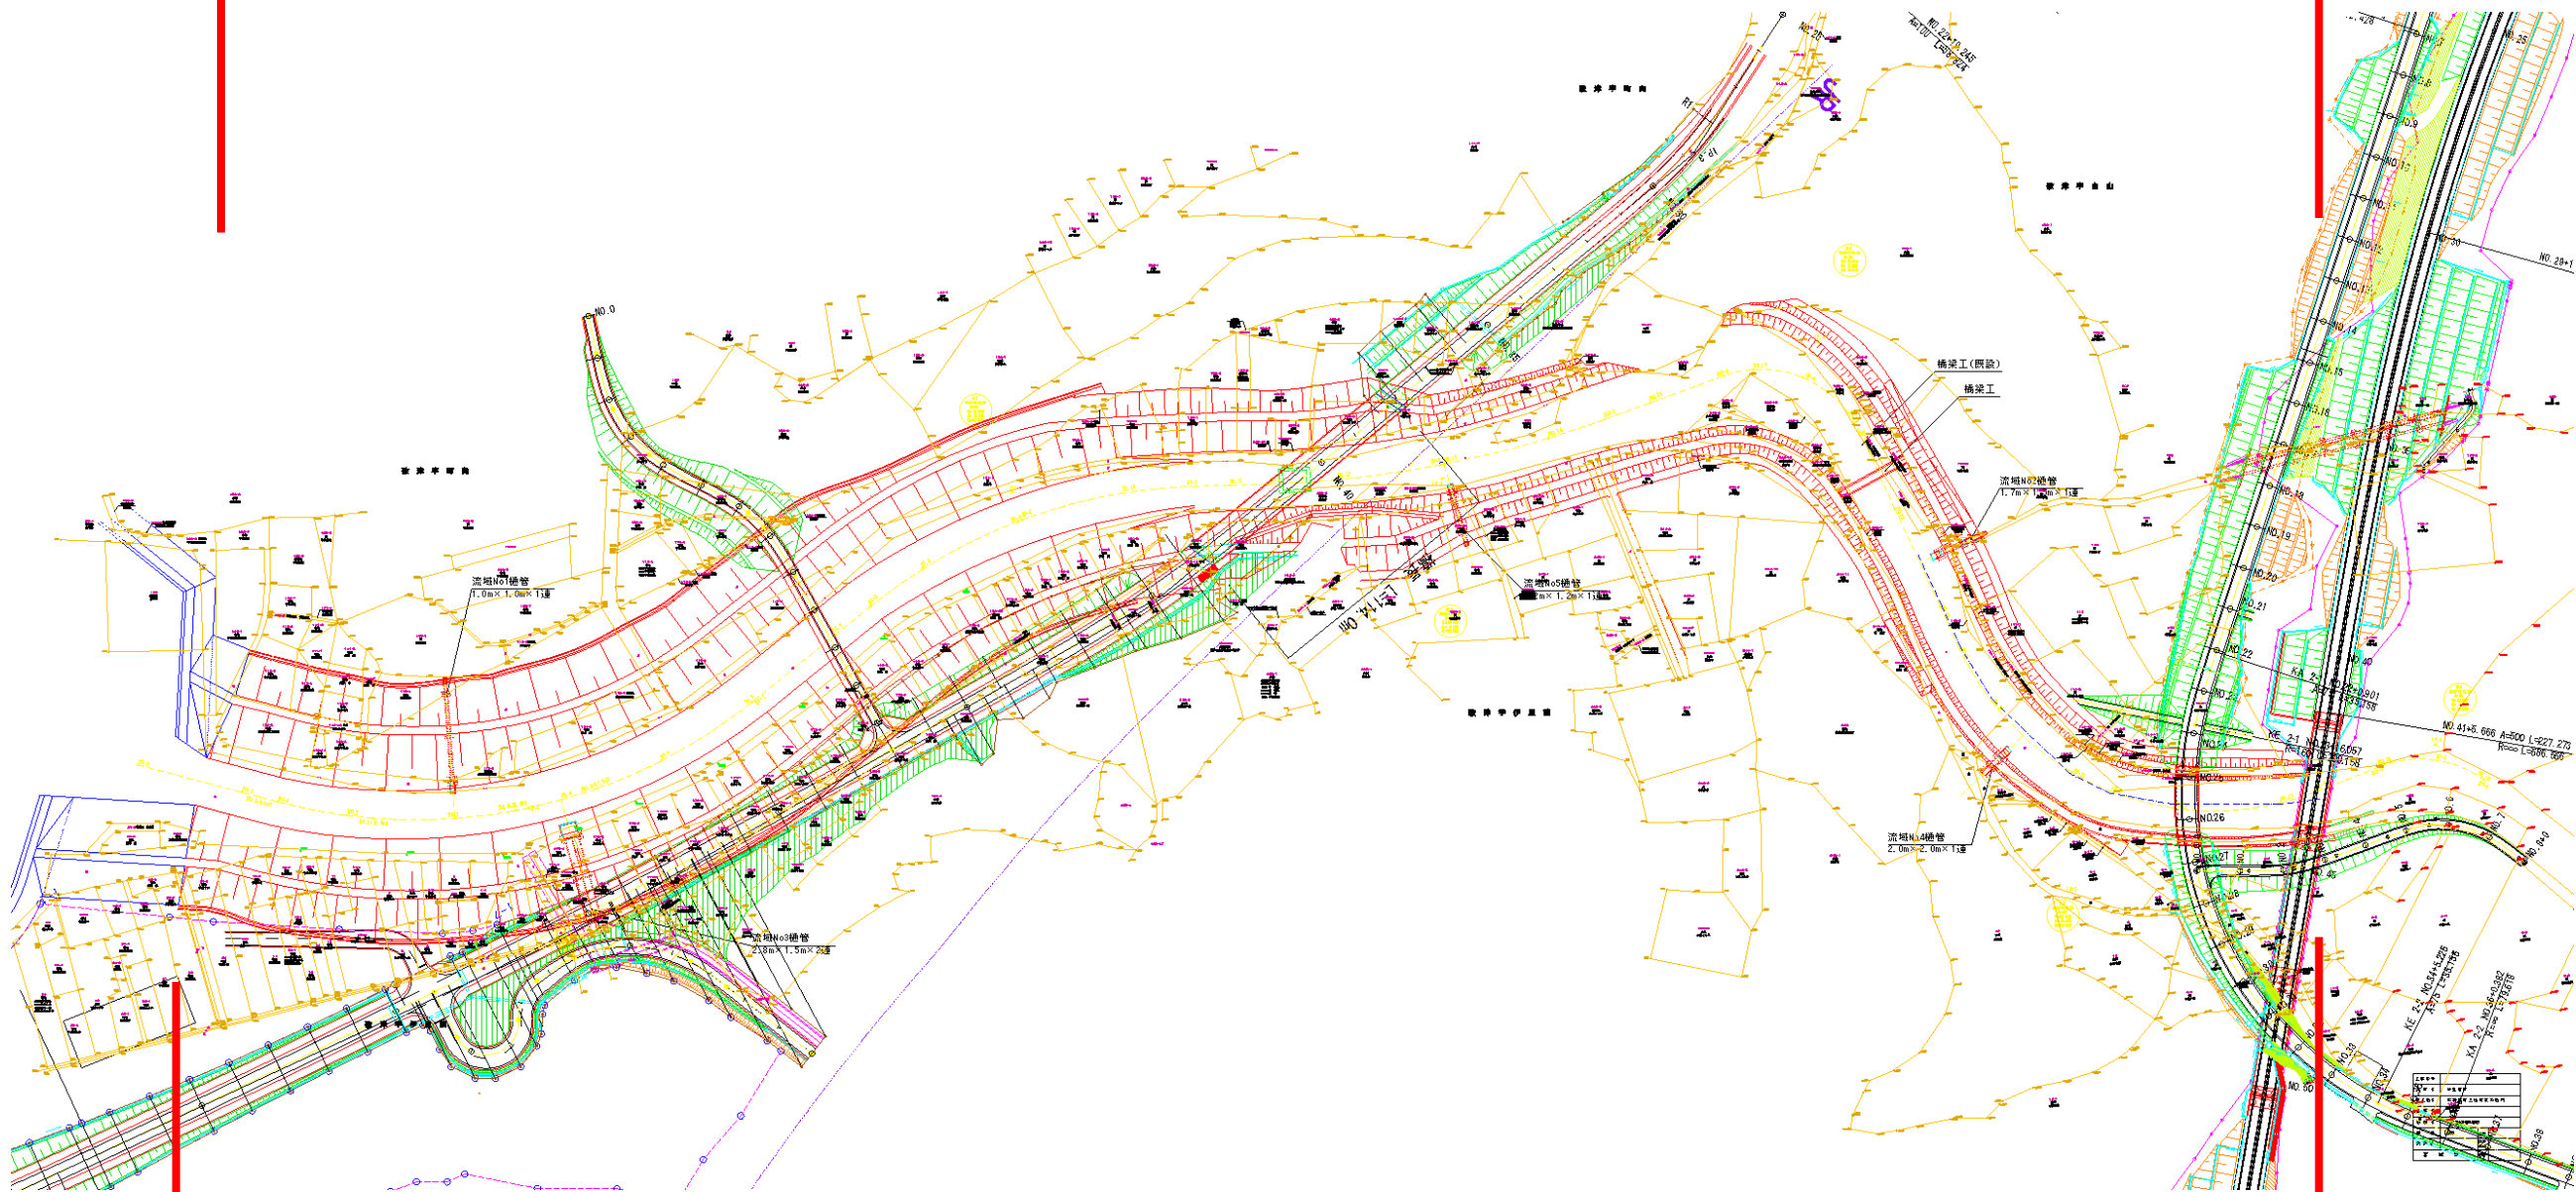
NO.0
NO.25
橋梁工(既設)
橋梁工
流域No1樋管
1.0m×1.0m×1連
流域No2樋管
1.7m×1.2m×1連
流域No5樋管
m×1.2m×1連
流域No3樋管
2.8m×1.5m×2連
流域No4樋管
2.0m×2.0m×1連
L=114.0m
NO.41+6.666 A=500 L=227.273
R=∞ L=686.666
NO.22
NO.26
NO.29+1
NO.30
NO.33
NO.38